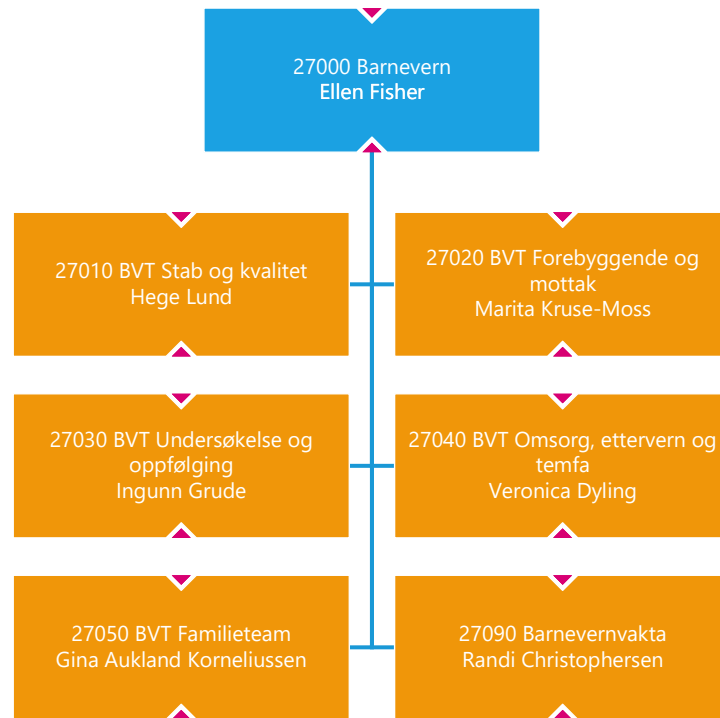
27000 Barnevern
Ellen Fisher

27010 BVT Stab og kvalitet
Hege Lund

27020 BVT Forebyggende og mottak
Marita Kruse-Moss

27030 BVT Undersøkelse og oppfølging
Ingunn Grude

27040 BVT Omsorg, ettervern og temfa
Veronica Dyling

27050 BVT Familieteam
Gina Aukland Korneliussen

27090 Barnevernvakta
Randi Christophersen